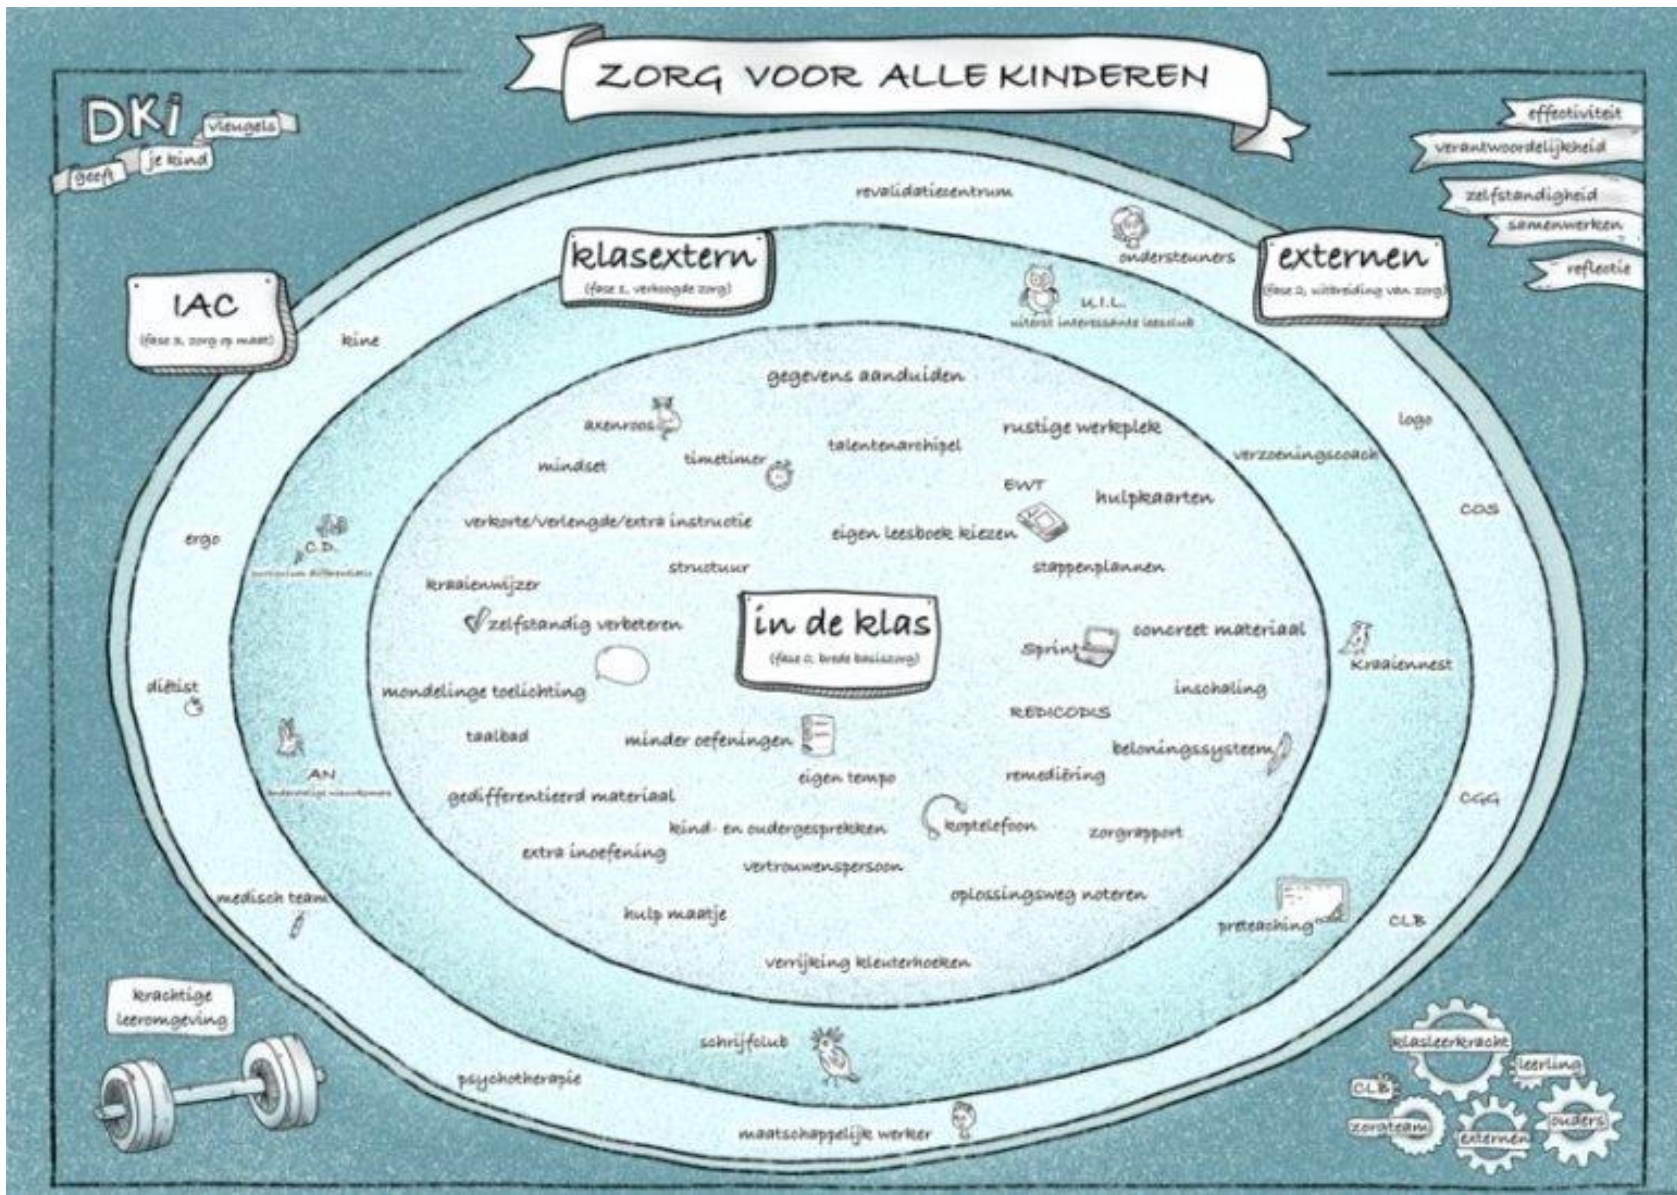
ZORG VOOR ALLE KINDEREN

DKi vleugels geeft je kind

effectiviteit
verantwoordelijkheid
zelfstandigheid
samenwerken
reflectie

revalidatiecentrum

ondersteuners

klasextern
(fase 1, verhoogde zorg)

externen
(fase 2, uitbreiding van zorg)

IAC
(fase 3, zorg op maat)

U.I.L.
uiterst interessante leesclub

kine

gegevens aanduiden

axenroos

rustige werkplek

talentenarchipel

mindset

timetimer

logo

verzoeningscoach

EWT

hulpkaarten

verkorte/verlengde/extra instructie

eigen leesboek kiezen

COS

ergo

C.D.
curriculum differentiatie

structuur

stappenplannen

kraaienmijzer

zelfstandig verbeteren

in de klas
(fase 0, brede basiszorg)

Sprint

concreet materiaal

Kraaiennest

diëtist

mondelinge toelichting

inschaling

REDICODIS

taalbad

minder oefeningen

beloningssysteem

AN
ondersteuningsnetwerk

eigen tempo

remediëring

gedifferentieerd materiaal

CGG

kind- en oudergesprekken

koptelefoon

zorgrapport

extra inoefening

vertrouwenspersoon

medisch team

oplossingsweg noteren

hulp maatje

preteaching

CLB

verrijking kleuterhoeken

krachtige leeromgeving

schrijfclub

psychotherapie

maatschappelijke werker

klasleerkracht
leerling
CLB
zorgteam
externen
ouders